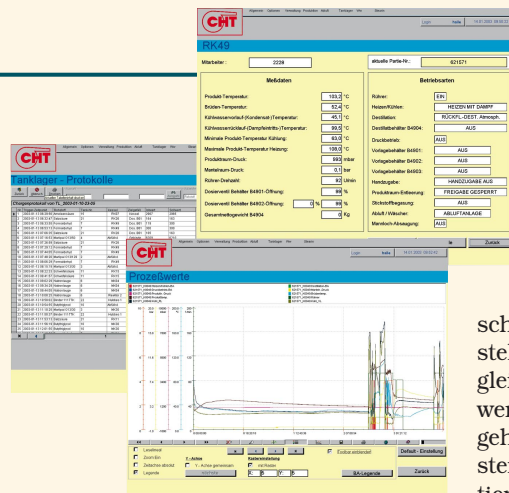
CHT

RK49

Mitarbeiter : 2228

aktuelle Partie-Nr.: 621571

Meßdaten

Produkt-Temperatur: 103,2 °C
Brüden-Temperatur: 52,4 °C
Kühlwasservorlauf-(Kondensat-)Temperatur: 45,1 °C
Kühlwasserrücklauf-(Dampfeintritts-)Temperatur: 99,5 °C
Minimale Produkt-Temperatur Kühlung: 83,0 °C
Maximale Produkt-Temperatur Heizung: 108,0 °C
Produktraum-Druck: 993 mbar
Manteiraum-Druck: 0,1 bar
Rühren-Drehzahl: 92 U/min
Dosierventil Behälter B4801-Öffnung: 99 %
Dosierventil Behälter B4802-Öffnung: 0 % 99 %
Gesamtheizwert B4804: 0 Kg

Betriebsarten

Rührer: EIN
Heizen/Kühlen: HEIZEN MIT DAMPF
Destillation: RÜCKFL.-DEST. Atmosph.
Destillatbehälter B4804: AUS
Druckbetrieb: AUS
Vorlagebehälter B4901: AUS
Vorlagebehälter B4902: AUS
Vorlagebehälter B4903: AUS
Handzugabe: HANDZUGABE AUS
Produktraum-Entleerung: FREIGABE GESPERRT
Stickstoffbegasung: AUS
Abluft / Wäscher: ABLUFTANLAGE
Mantelraum-Absaugung: AUS

Zurück

CHT

Tanklager - Protokolle

Chargenprotokoll vom 11. 2003-01-10-24-00

Prozeßwerte

Legende

BA-Legende

Zurück

Default - Einstellung

sch
ste
gle
wer
geh
ste
tio